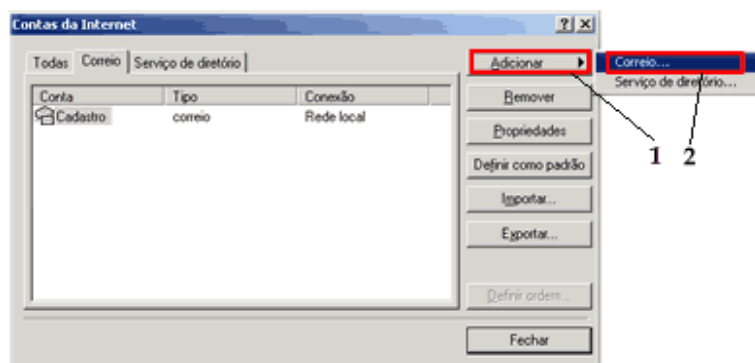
Contas da Internet

?

X

Todas

Correio

Serviço de diretório

| Conta | Tipo | Conexão |
|---|---|---|
| Cadastro | correio | Rede local |

Adicionar

Remover

Propriedades

Definir como padrão

Importar...

Exportar...

Definir ordem...

Fechar

Correio...

Serviço de diretório...

1

2